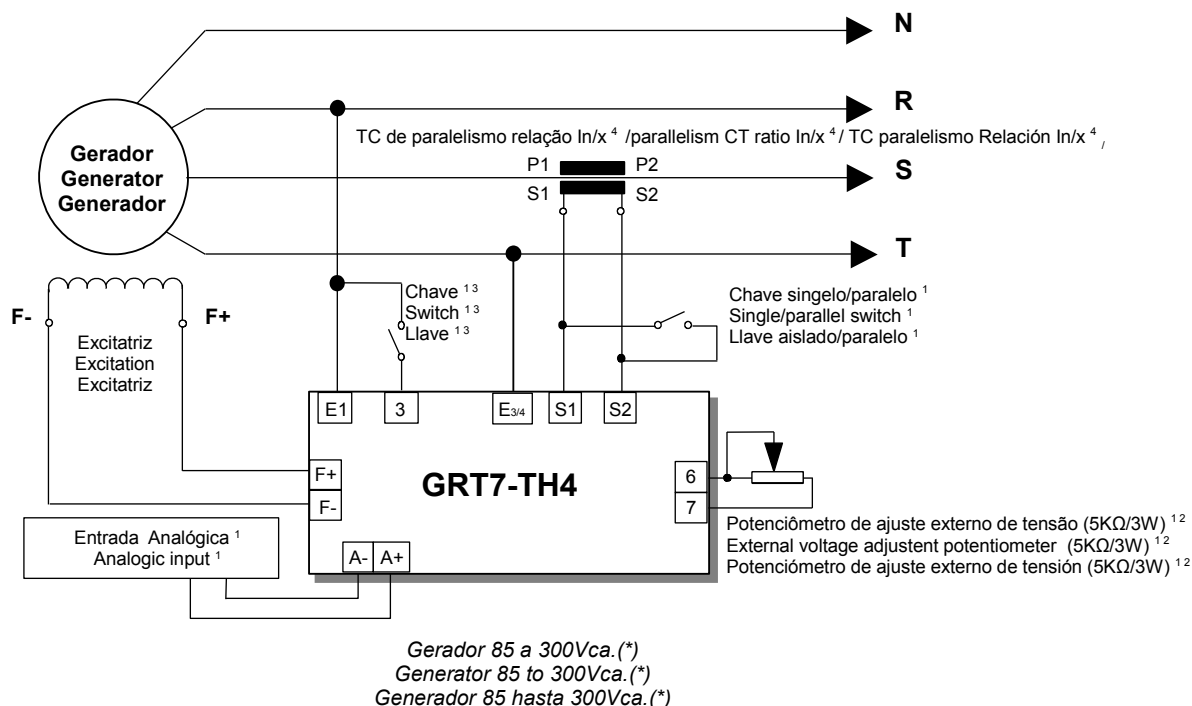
N

R

TC de paralelismo relação In/x $^4$ /parallelism CT ratio In/x $^4$ / TC paralelismo Relación In/x $^4$ /

Gerador
Generator
Generador

P1 P2
S1 S2

S

T

F-

F+

Excitatriz
Excitation
Excitatriz

Chave $^{1\,3}$
Switch $^{1\,3}$
Llave $^{1\,3}$

Chave singelo/paralelo $^1$
Single/parallel switch $^1$
Llave aislado/paralelo $^1$

E1 3 $E_{3/4}$ S1 S2

F+
F-

GRT7-TH4

6
7

Entrada Analógica $^1$
Analogic input $^1$

A- A+

Potenciômetro de ajuste externo de tensão (5KΩ/3W) $^{1\,2}$
External voltage adjustent potentiometer (5KΩ/3W) $^{1\,2}$
Potenciómetro de ajuste externo de tensión (5KΩ/3W) $^{1\,2}$

Gerador 85 a 300Vca.(*)
Generator 85 to 300Vca.(*)
Generador 85 hasta 300Vca.(*)